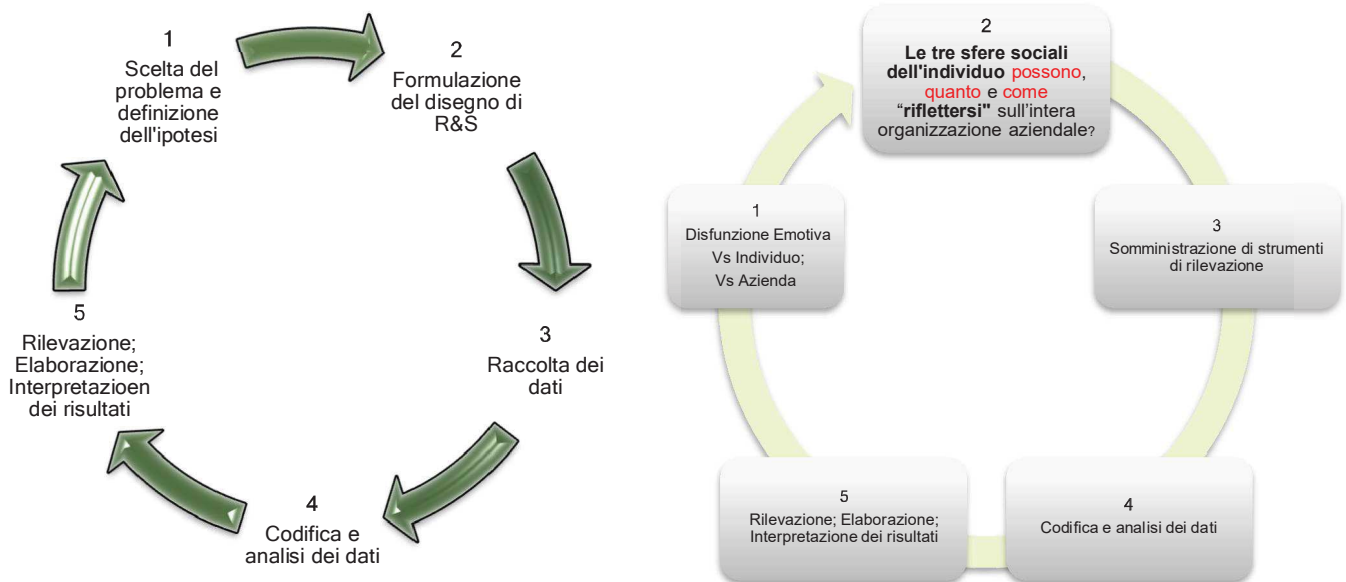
1
Scelta del problema e definizione dell'ipotesi

2
Formulazione del disegno di R&S

3
Raccolta dei dati

4
Codifica e analisi dei dati

5
Rilevazione; Elaborazione; Interpretazioen dei risultati

2
**Le tre sfere sociali dell'individuo** possono, quanto e come "**riflettersi**" sull'intera organizzazione aziendale?

3
Somministrazione di strumenti di rilevazione

4
Codifica e analisi dei dati

5
Rilevazione; Elaborazione; Interpretazione dei risultati

1
Disfunzione Emotiva
Vs Individuo;
Vs Azienda